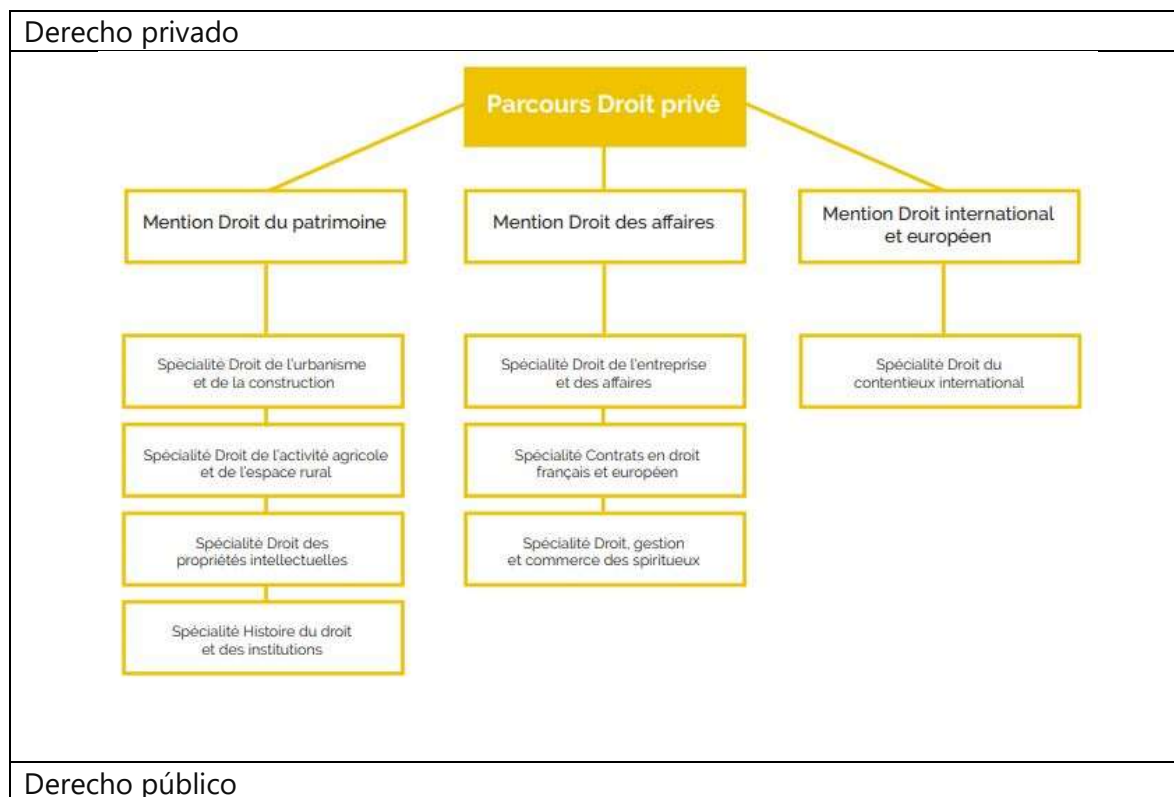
Derecho privado

Parcours Droit privé

Mention Droit du patrimoine

Mention Droit des affaires

Mention Droit international et européen

Spécialité Droit de l'urbanisme et de la construction

Spécialité Droit de l'activité agricole et de l'espace rural

Spécialité Droit des propriétés intellectuelles

Spécialité Histoire du droit et des institutions

Spécialité Droit de l'entreprise et des affaires

Spécialité Contrats en droit français et européen

Spécialité Droit, gestion et commerce des spiritueux

Spécialité Droit du contentieux international

Derecho público